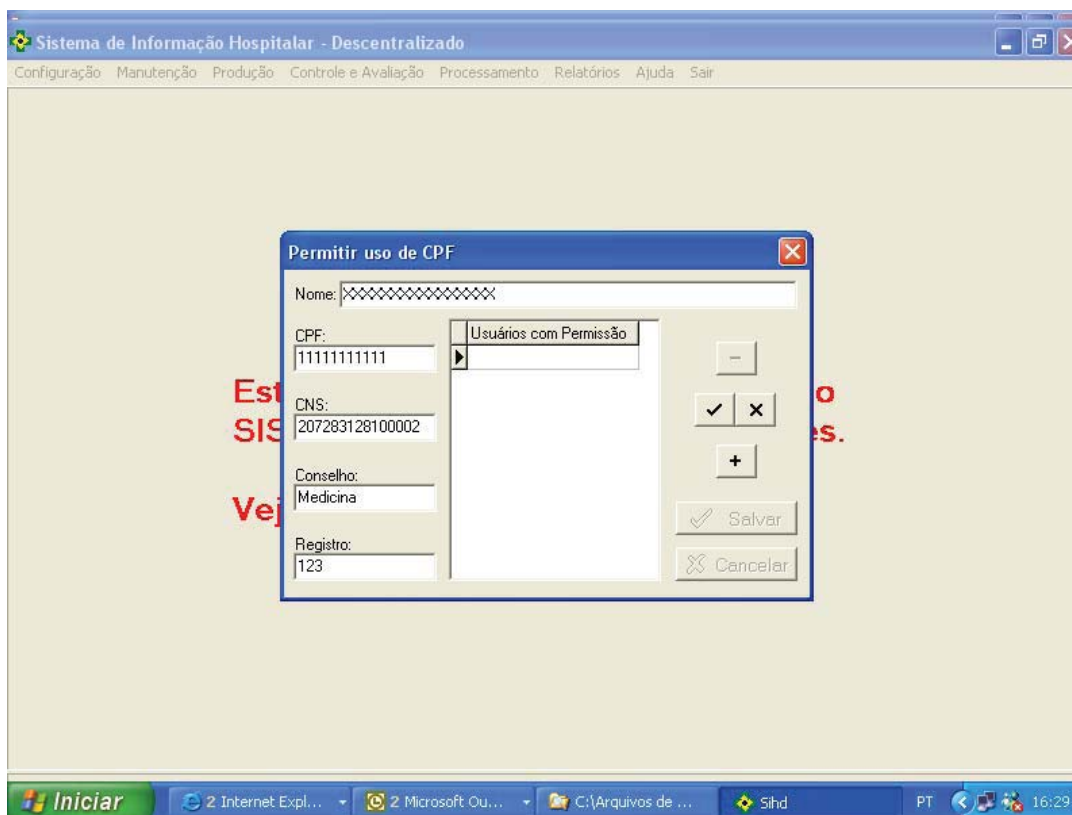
Sistema de Informação Hospitalar - Descentralizado

Configuração Manutenção Produção Controle e Avaliação Processamento Relatórios Ajuda Sair

Permitir uso de CPF

Nome: XXXXXXXXXXXXXX

CPF:
11111111111

CNS:
207283128100002

Conselho:
Medicina

Registro:
123

Usuários com Permissão

−

✓ ×

+

Salvar

Cancelar

Est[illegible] o
SIS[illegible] es.

Vej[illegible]

Iniciar | 2 Internet Expl... | 2 Microsoft Ou... | C:\Arquivos de ... | Sihd | PT 16:29